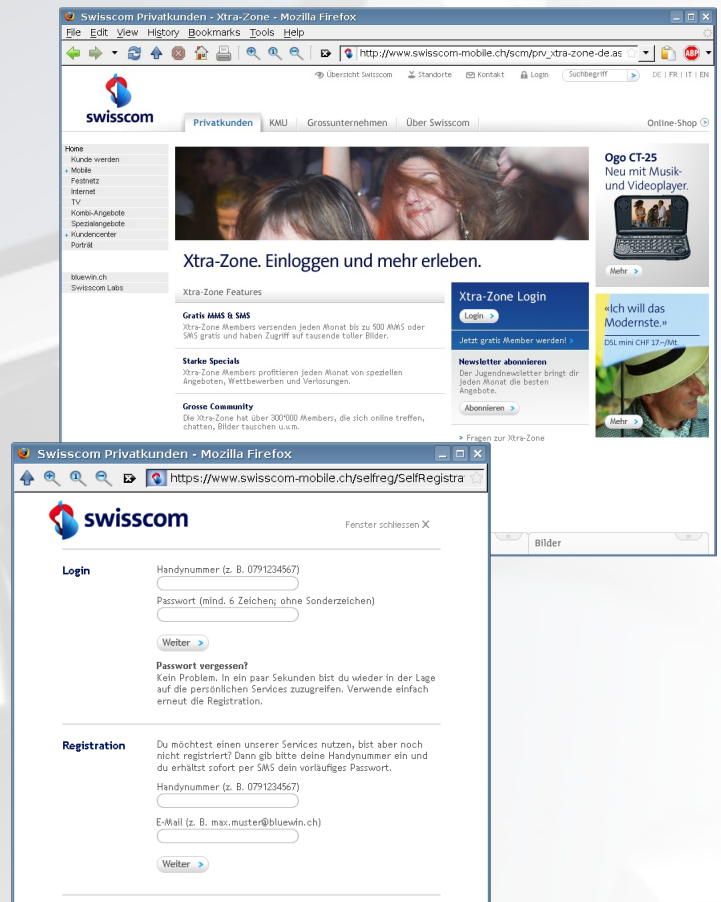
Swisscom Privatkunden - Xtra-Zone - Mozilla Firefox
File Edit View History Bookmarks Tools Help
http://www.swisscom-mobile.ch/scm/prv_xtra-zone-de.as
ABP

Übersicht Swisscom Standorte Kontakt Login Suchbegriff DE | FR | IT | EN

swisscom
Privatkunden KMU Grossunternehmen Über Swisscom Online-Shop

Home
Kunde werden
Mobile
Festnetz
Internet
TV
Kombi-Angebote
Spezialangebote
Kundencenter
Porträt

bluewin.ch
Swisscom Labs

Xtra-Zone. Einloggen und mehr erleben.

Xtra-Zone Features

Gratis MMS & SMS
Xtra-Zone Members versenden jeden Monat bis zu 500 MMS oder SMS gratis und haben Zugriff auf tausende toller Bilder.

Starke Specials
Xtra-Zone Members profitieren jeden Monat von speziellen Angeboten, Wettbewerben und Verlosungen.

Grosse Community
Die Xtra-Zone hat über 300'000 Members, die sich online treffen, chatten, Bilder tauschen u.v.m.

Xtra-Zone Login
Login
Jetzt gratis Member werden!

Newsletter abonnieren
Der Jugendnewsletter bringt dir jeden Monat die besten Angebote.
Abonnieren

Fragen zur Xtra-Zone

Ogo CT-25
Neu mit Musik- und Videoplayer.
Mehr

«Ich will das Modernste.»
DSL mini CHF 17.–/Mt.
Mehr

Bilder

Swisscom Privatkunden - Mozilla Firefox
https://www.swisscom-mobile.ch/selfreg/SelfRegistra

swisscom
Fenster schliessen X

Login
Handynummer (z. B. 0791234567)
Passwort (mind. 6 Zeichen; ohne Sonderzeichen)
Weiter

Passwort vergessen?
Kein Problem. In ein paar Sekunden bist du wieder in der Lage auf die persönlichen Services zuzugreifen. Verwende einfach erneut die Registration.

Registration
Du möchtest einen unserer Services nutzen, bist aber noch nicht registriert? Dann gib bitte deine Handynummer ein und du erhältst sofort per SMS dein vorläufiges Passwort.
Handynummer (z. B. 0791234567)
E-Mail (z. B. max.muster@bluewin.ch)
Weiter